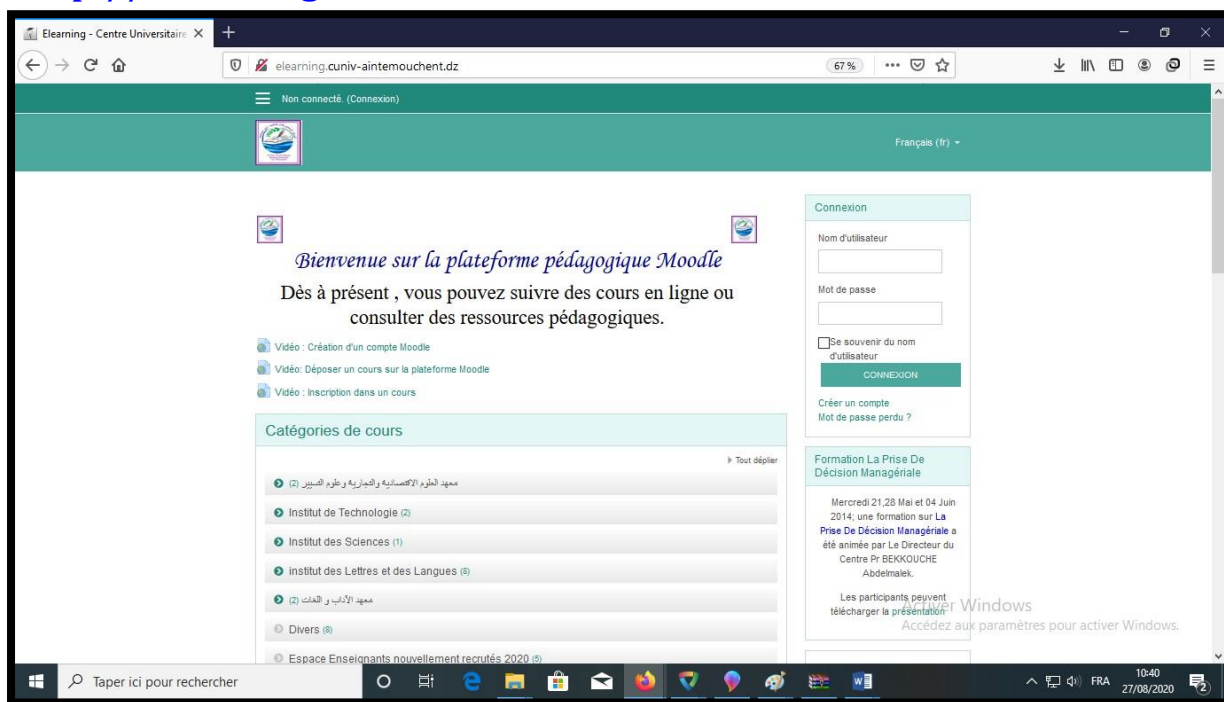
Elearning - Centre Universitaire

elearning.cuniv-aintemouchent.dz

67 %

Non connecté. (Connexion)

Français (fr)

Bienvenue sur la plateforme pédagogique Moodle

Dès à présent , vous pouvez suivre des cours en ligne ou consulter des ressources pédagogiques.

Vidéo : Création d'un compte Moodle

Vidéo: Déposer un cours sur la plateforme Moodle

Vidéo : Inscription dans un cours

Catégories de cours

Tout déplier

معهد العلوم الاقتصادية والتجارية وعلوم التسيير (2)

Institut de Technologie (2)

Institut des Sciences (1)

institut des Lettres et des Langues (8)

معهد الآداب و اللغات (2)

Divers (8)

Espace Enseignants nouvellement recrutés 2020 (5)

Connexion

Nom d'utilisateur

Mot de passe

Se souvenir du nom d'utilisateur

CONNEXION

Créer un compte

Mot de passe perdu ?

Formation La Prise De Décision Managériale

Mercredi 21,28 Mai et 04 Juin 2014; une formation sur La Prise De Décision Managériale a été animée par Le Directeur du Centre Pr BEKKOUCHE Abdelmalek.

Les participants peuvent télécharger la présentation

Activer Windows
Accédez aux paramètres pour activer Windows.

Taper ici pour rechercher

FRA 10:40 27/08/2020